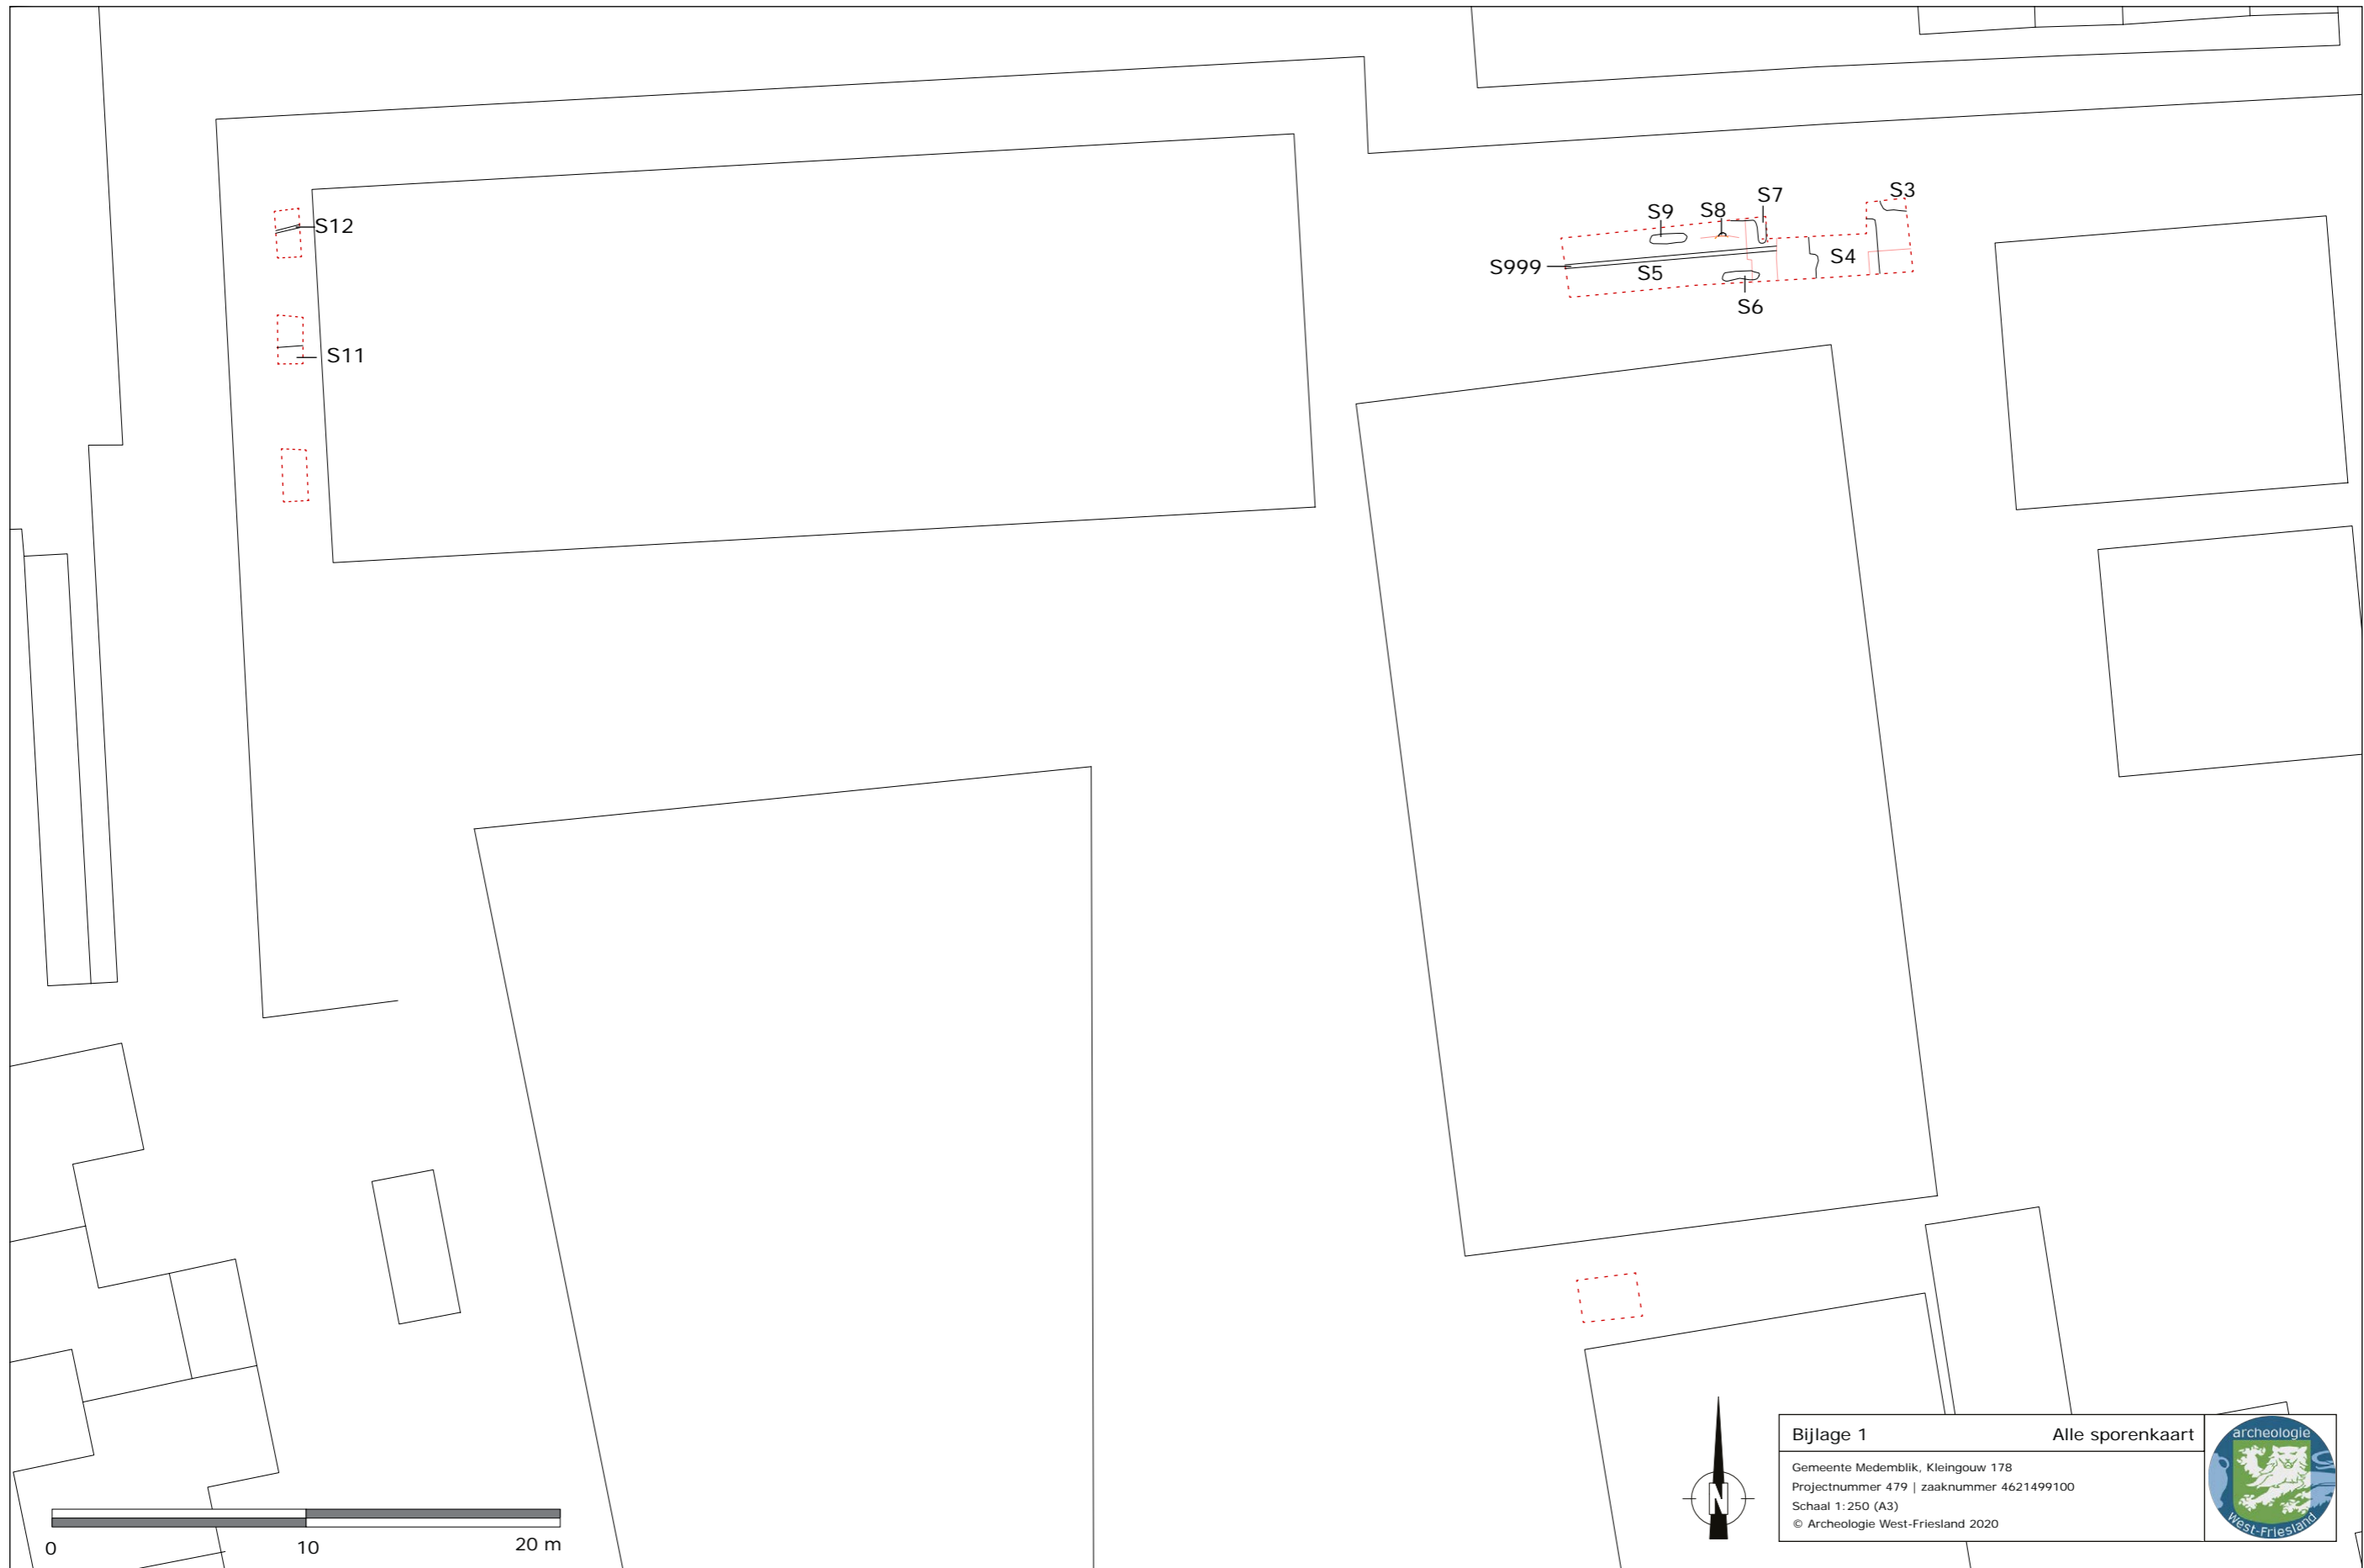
S12

S11

S9 S8 S7 S3

S999 S5 S4

S6

0 10 20 m

N

Bijlage 1 Alle sporenkaart

Gemeente Medemblik, Kleingouw 178
Projectnummer 479 | zaaknummer 4621499100
Schaal 1:250 (A3)
© Archeologie West-Friesland 2020

archeologie
West-Friesland